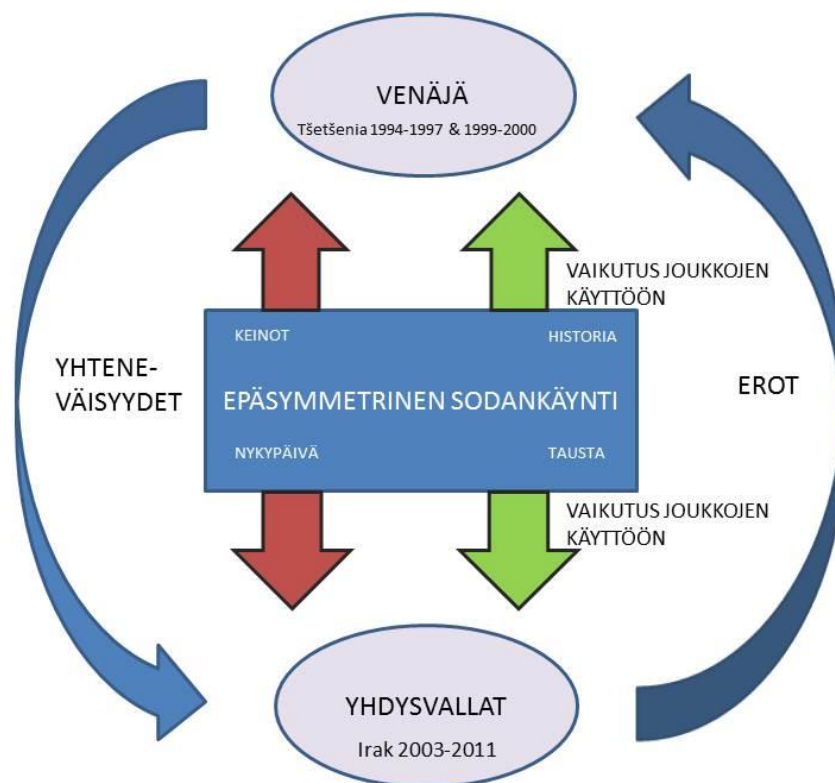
VENÄJÄ
Tšetšenia 1994-1997 & 1999-2000

VAIKUTUS JOUKKOJEN KÄYTTÖÖN

YHTENE-VÄISYYDET

KEINOT
HISTORIA
EPÄSYMMETRINEN SODANKÄYNTI
NYKYPÄIVÄ
TAUSTA

EROT

VAIKUTUS JOUKKOJEN KÄYTTÖÖN

YHDYSVALLAT
Irak 2003-2011